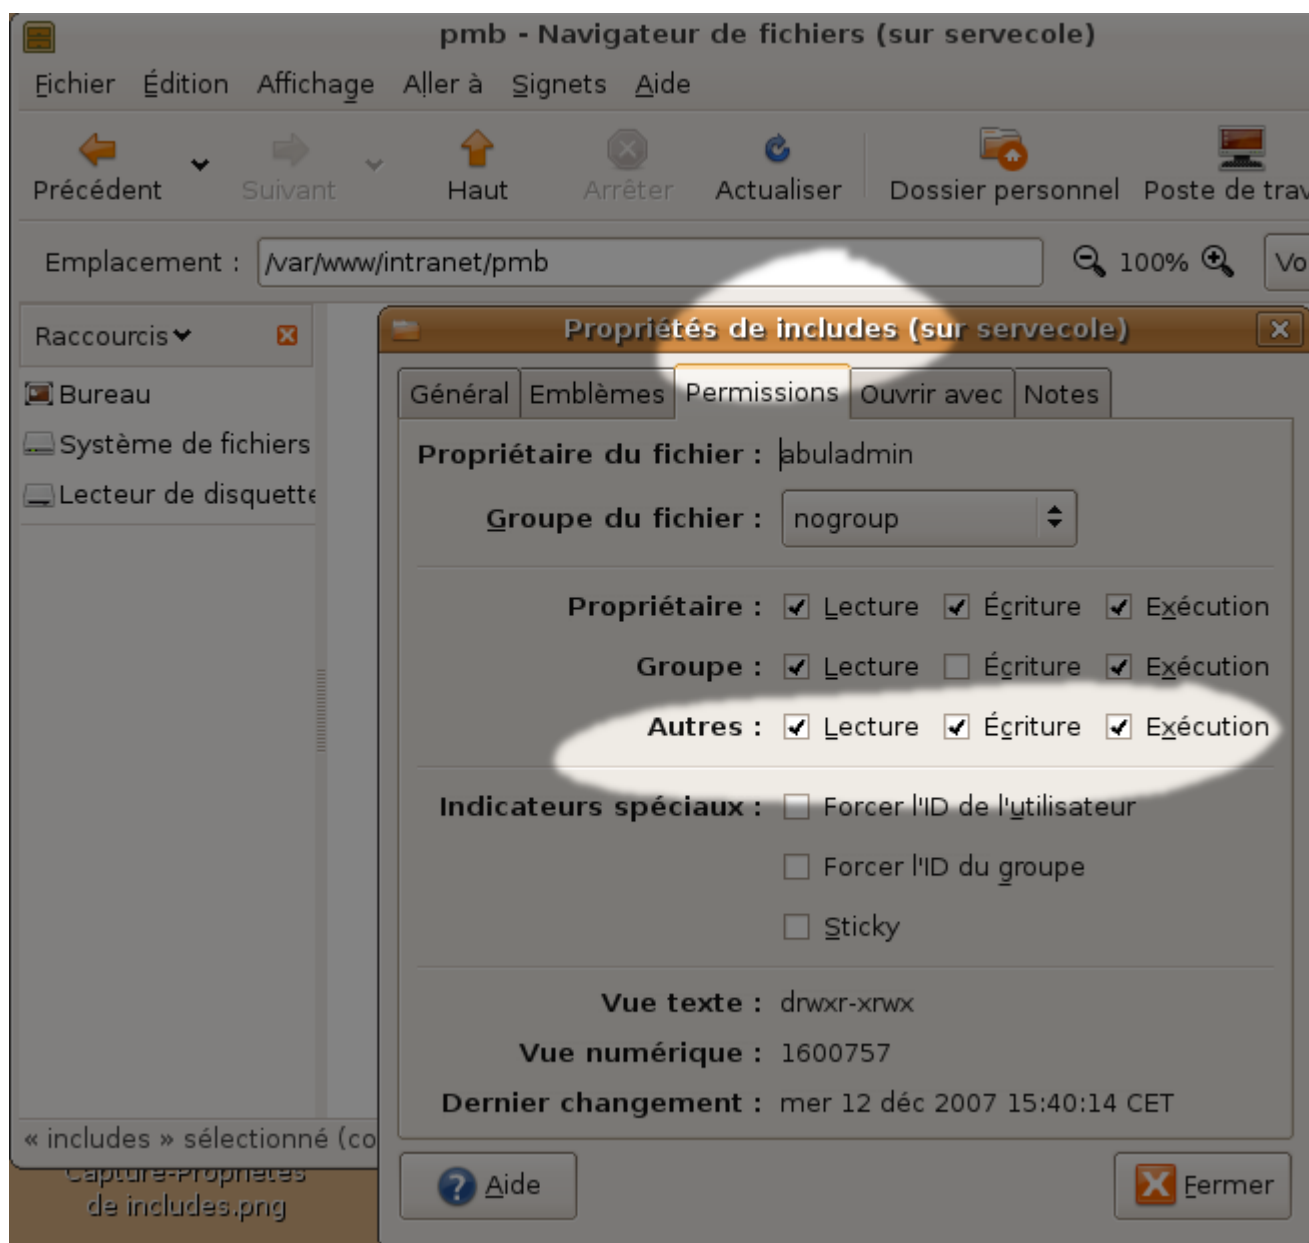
pmb - Navigateur de fichiers (sur servecole)

Fichier Édition Affichage Aller à Signets Aide

Précédent Suivant Haut Arrêter Actualiser Dossier personnel Poste de trav

Emplacement : /var/www/intranet/pmb 100% Vo

Raccourcis

Bureau
Système de fichiers
Lecteur de disquette

« includes » sélectionné (co

Capture-Propriétés de includes.png

Propriétés de includes (sur servecole)

Général Emblèmes Permissions Ouvrir avec Notes

Propriétaire du fichier : abuladmin

Groupe du fichier : nogroup

Propriétaire : Lecture Écriture Exécution

Groupe : Lecture Écriture Exécution

Autres : Lecture Écriture Exécution

Indicateurs spéciaux : Forcer l'ID de l'utilisateur

Forcer l'ID du groupe

Sticky

Vue texte : drwxr-xrwx

Vue numérique : 1600757

Dernier changement : mer 12 déc 2007 15:40:14 CET

Aide Fermer